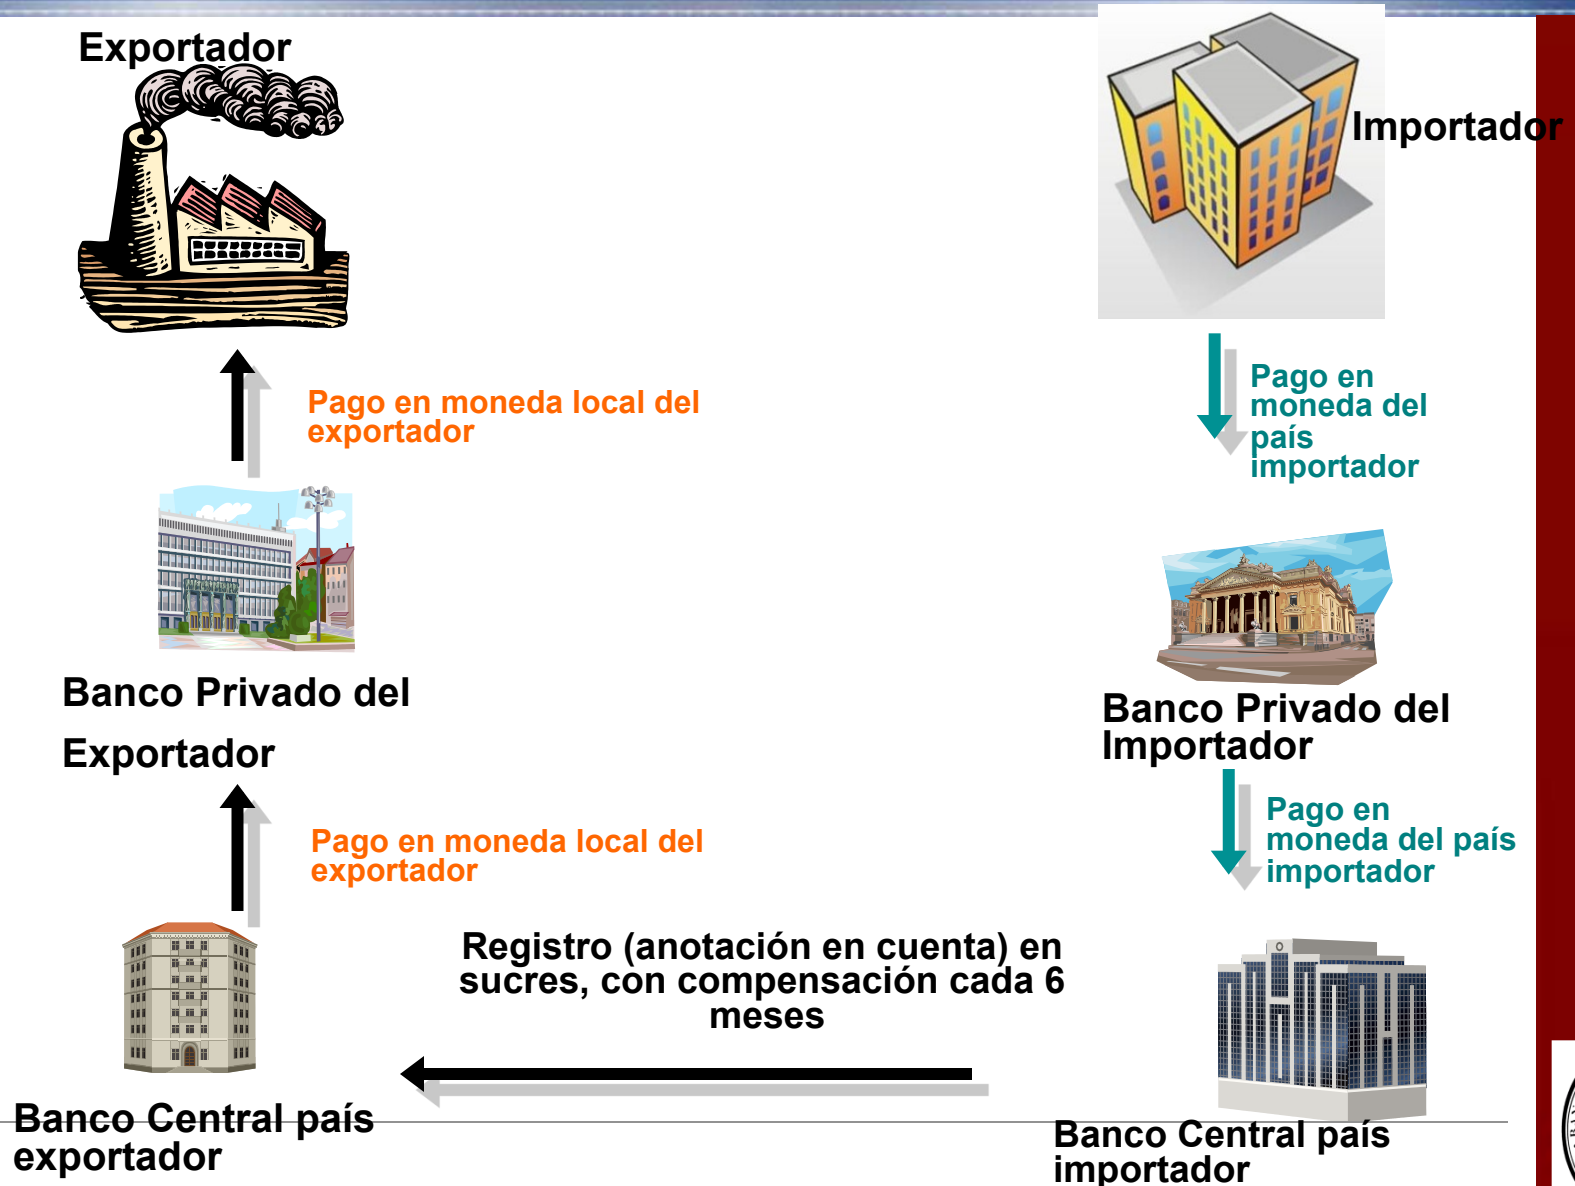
Exportador

Importador

Pago en moneda local del exportador

Pago en moneda del país importador

Banco Privado del Exportador

Banco Privado del Importador

Pago en moneda local del exportador

Pago en moneda del país importador

Registro (anotación en cuenta) en sucres, con compensación cada 6 meses

Banco Central país exportador

Banco Central país importador